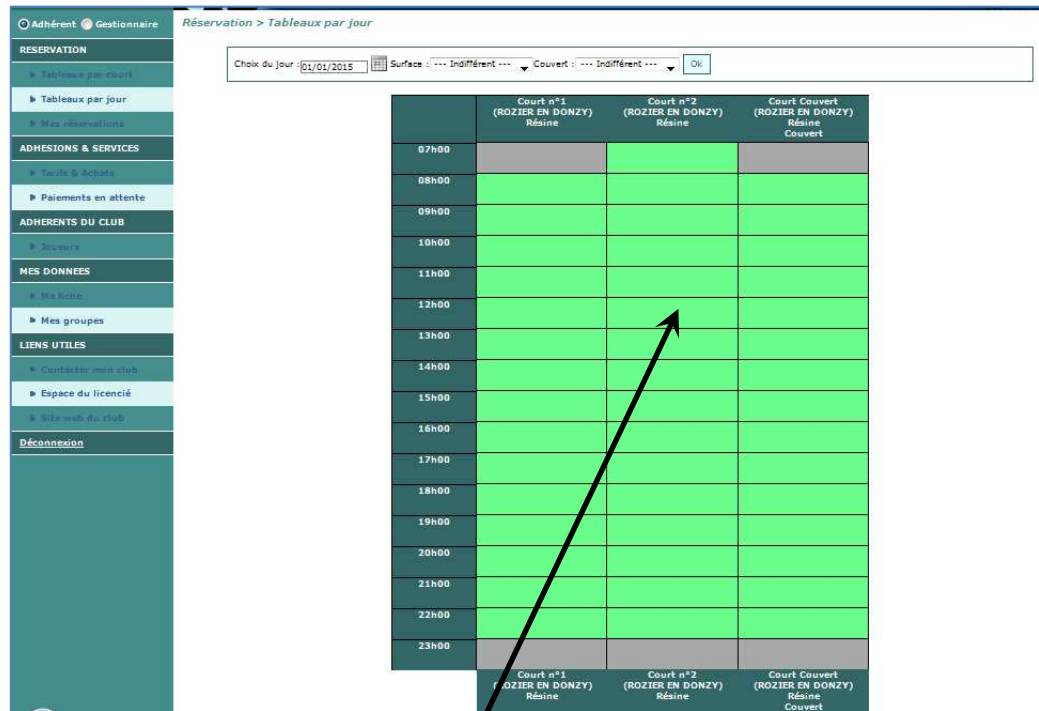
Adhérent Gestionnaire

RESERVATION

Tableaux par court

Tableaux par jour

Mes réservations

ADHESIONS & SERVICES

Tarifs & Achats

Paiements en attente

ADHERENTS DU CLUB

Joueurs

MES DONNEES

Ma fiche

Mes groupes

LIENS UTILES

Contacter mon club

Espace du licencié

Site web du club

Déconnexion

Réservation > Tableaux par jour

Choix du jour : 01/01/2015 Surface : --- Indifférent --- Couvert : --- Indifférent --- Ok

| | Court n°1 (ROZIER EN DONZY) Résine | Court n°2 (ROZIER EN DONZY) Résine | Court Couvert (ROZIER EN DONZY) Résine Couvert |
|---|---|---|---|
| 07h00 | | | |
| 08h00 | | | |
| 09h00 | | | |
| 10h00 | | | |
| 11h00 | | | |
| 12h00 | | | |
| 13h00 | | | |
| 14h00 | | | |
| 15h00 | | | |
| 16h00 | | | |
| 17h00 | | | |
| 18h00 | | | |
| 19h00 | | | |
| 20h00 | | | |
| 21h00 | | | |
| 22h00 | | | |
| 23h00 | | | |
| | Court n°1 (ROZIER EN DONZY) Résine | Court n°2 (ROZIER EN DONZY) Résine | Court Couvert (ROZIER EN DONZY) Résine Couvert |